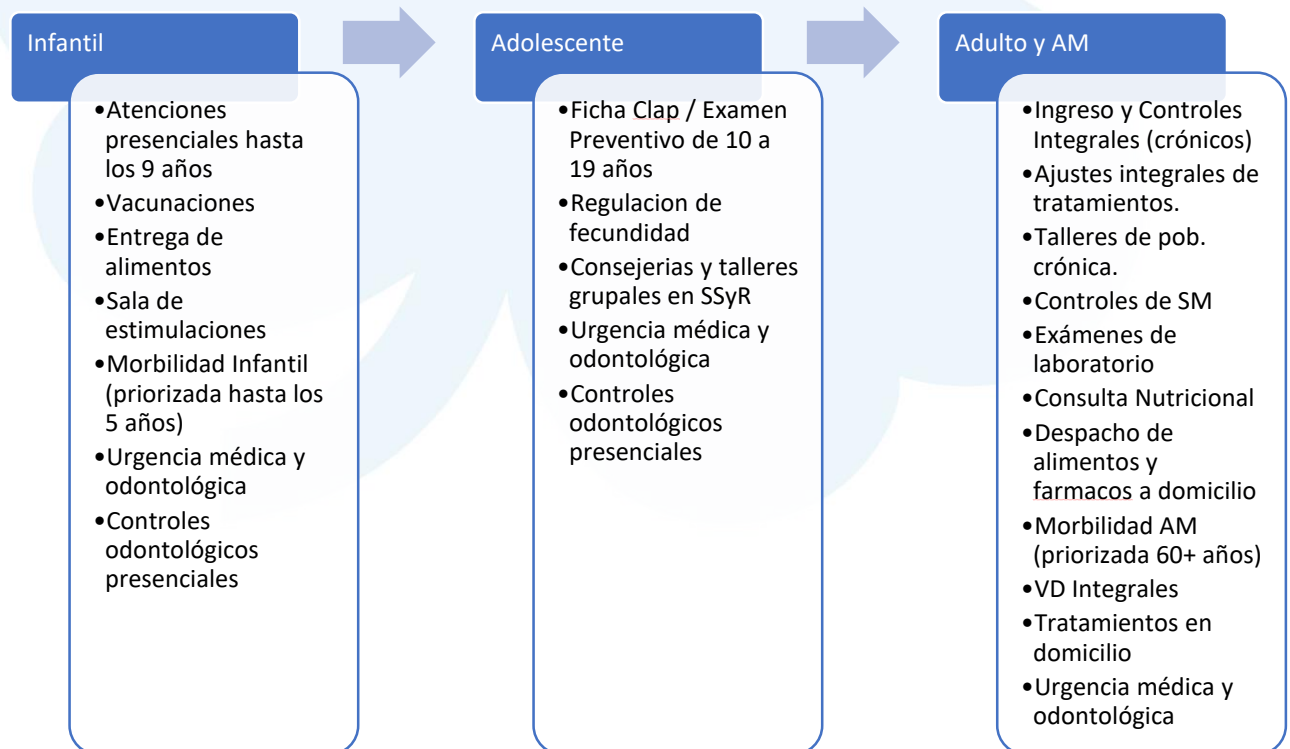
Infantil

•Atenciones presenciales hasta los 9 años
•Vacunaciones
•Entrega de alimentos
•Sala de estimulaciones
•Morbilidad Infantil (priorizada hasta los 5 años)
•Urgencia médica y odontológica
•Controles odontológicos presenciales

Adolescente

•Ficha Clap / Examen Preventivo de 10 a 19 años
•Regulacion de fecundidad
•Consejerias y talleres grupales en SSyR
•Urgencia médica y odontológica
•Controles odontológicos presenciales

Adulto y AM

•Ingreso y Controles Integrales (crónicos)
•Ajustes integrales de tratamientos.
•Talleres de pob. crónica.
•Controles de SM
•Exámenes de laboratorio
•Consulta Nutricional
•Despacho de alimentos y farmacos a domicilio
•Morbilidad AM (priorizada 60+ años)
•VD Integrales
•Tratamientos en domicilio
•Urgencia médica y odontológica